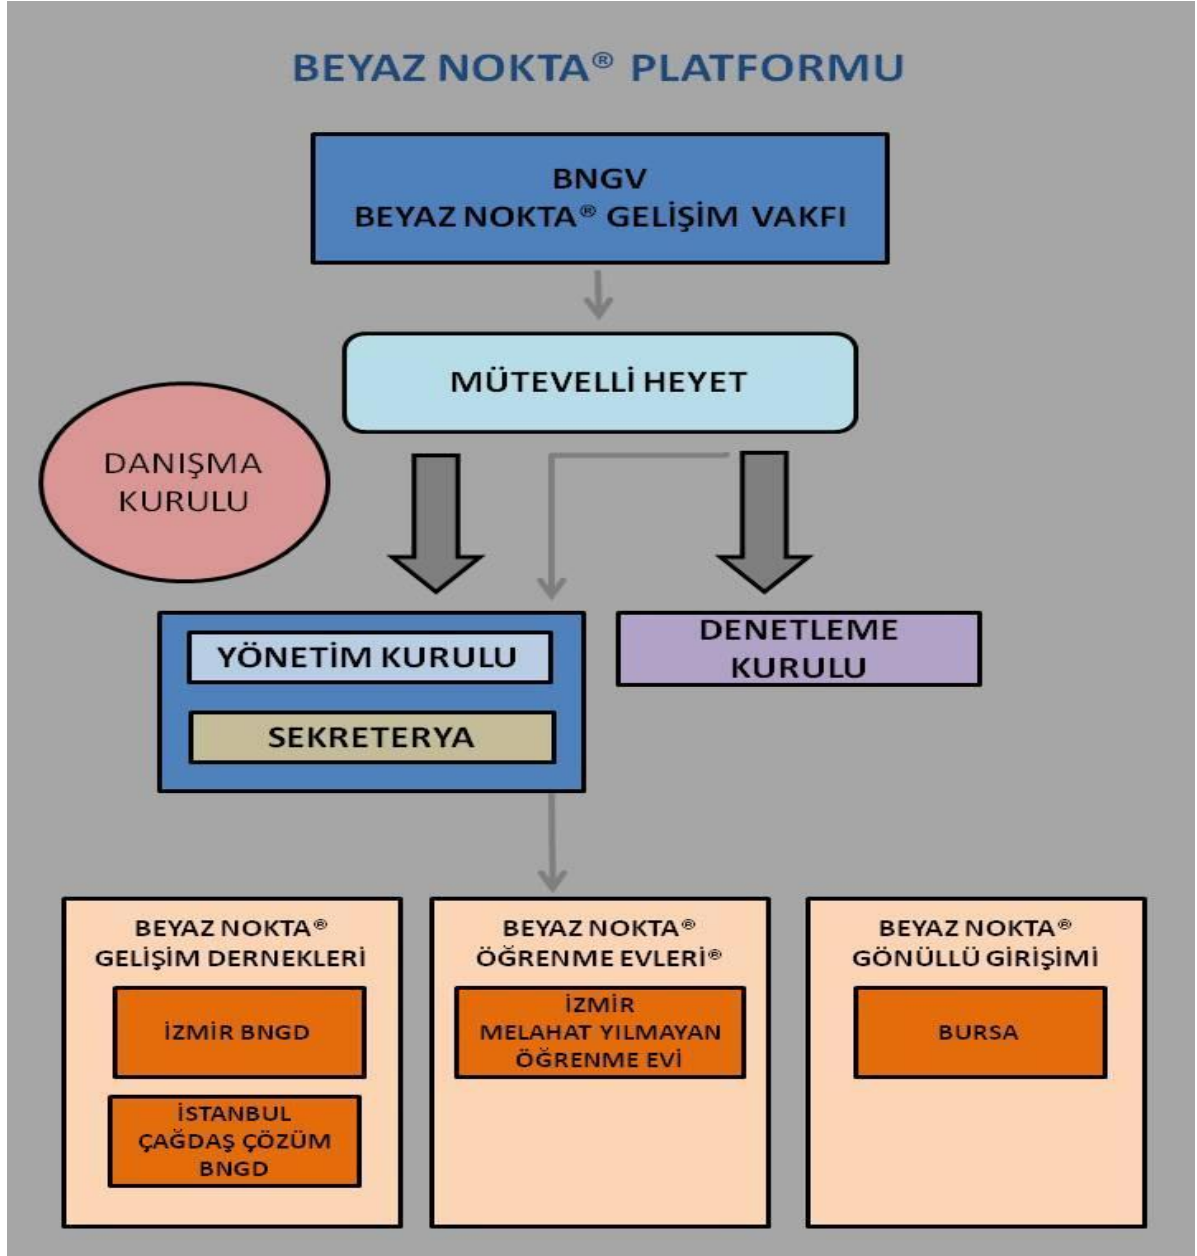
BEYAZ NOKTA® PLATFORMU

BNGV
BEYAZ NOKTA® GELİŞİM VAKFI

MÜTEVELLİ HEYET

DANIŞMA KURULU

YÖNETİM KURULU

SEKRETERYA

DENETLEME KURULU

BEYAZ NOKTA® GELİŞİM DERNEKLERİ

İZMİR BNGD

İSTANBUL ÇAĞDAŞ ÇÖZÜM BNGD

BEYAZ NOKTA® ÖĞRENME EVLERİ®

İZMİR MELAHAT YILMAYAN ÖĞRENME EVİ

BEYAZ NOKTA® GÖNÜLLÜ GİRİŞİMİ

BURSA